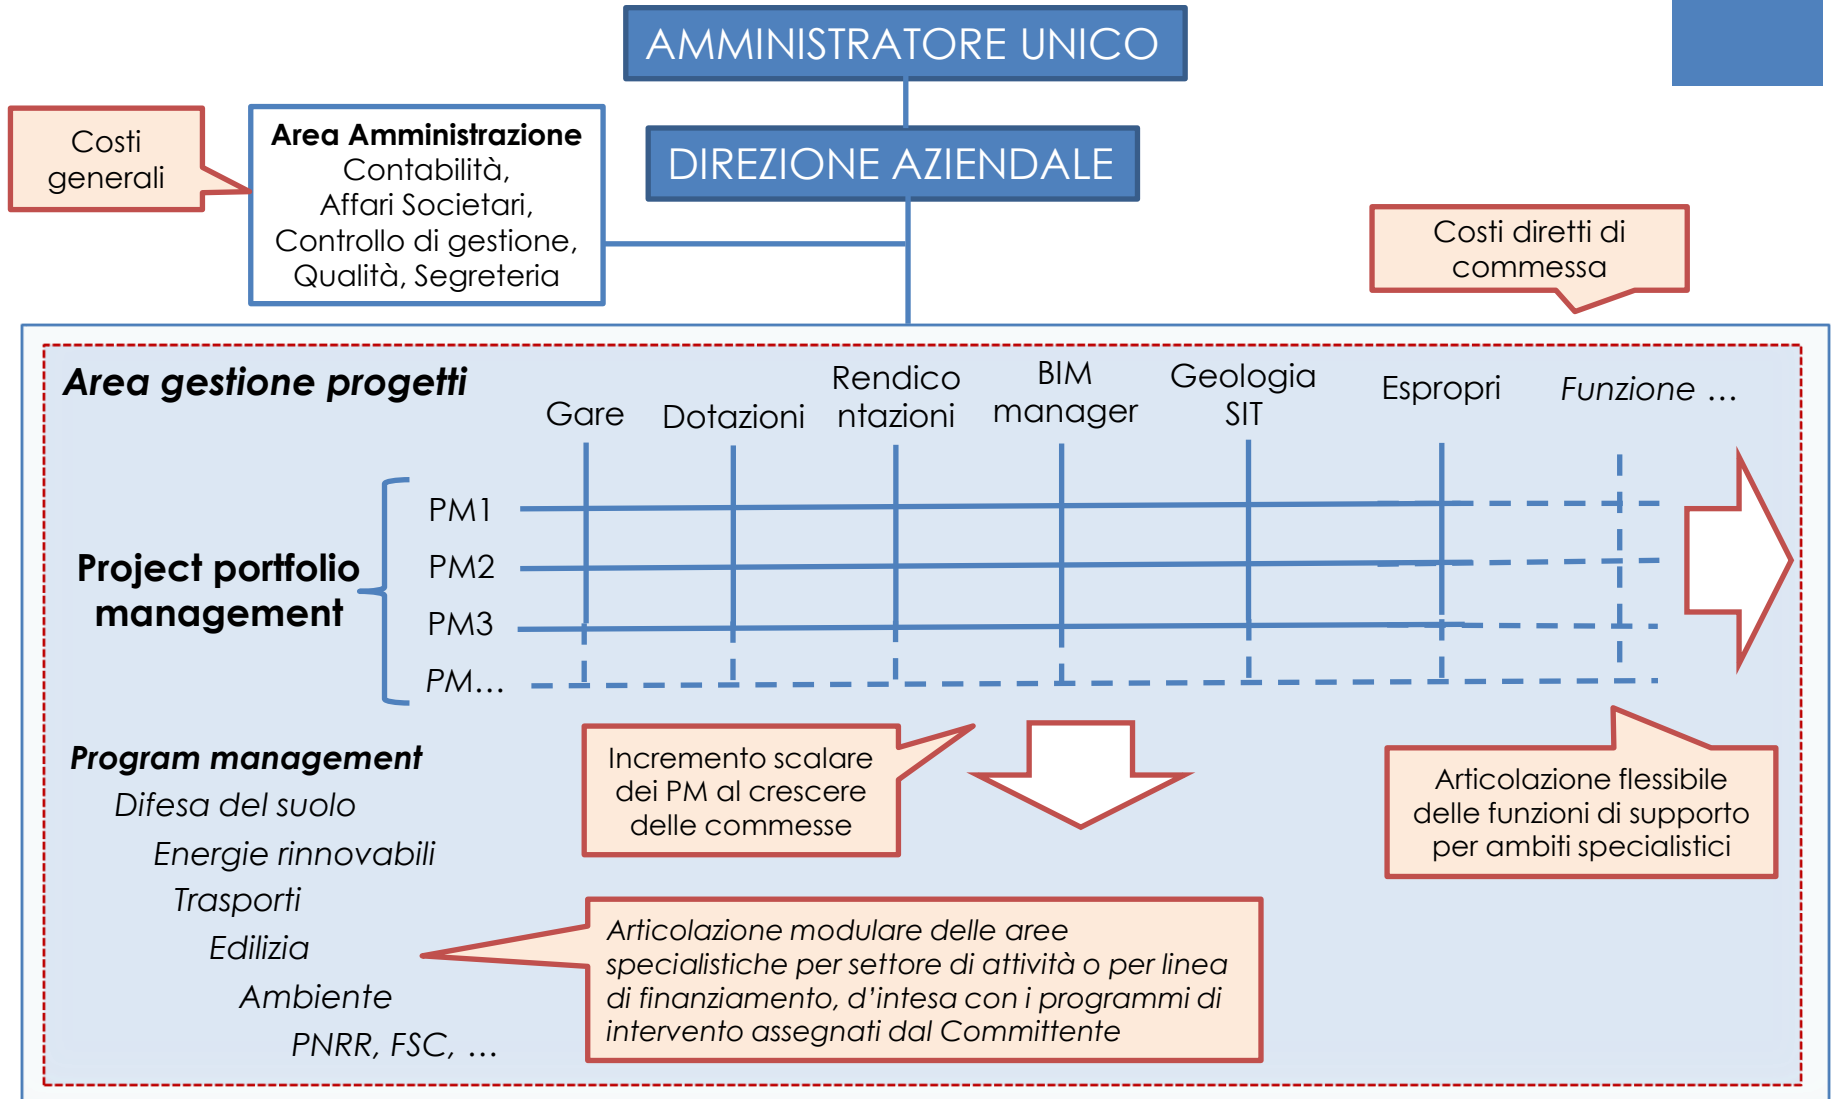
AMMINISTRATORE UNICO

Costi generali

**Area Amministrazione**
Contabilità, Affari Societari, Controllo di gestione, Qualità, Segreteria

DIREZIONE AZIENDALE

Costi diretti di commessa

*Area gestione progetti*

Gare
Dotazioni
Rendicontazioni
BIM manager
Geologia SIT
Espropri
*Funzione …*

**Project portfolio management**

PM1
PM2
PM3
*PM…*

***Program management***
*Difesa del suolo*
*Energie rinnovabili*
*Trasporti*
*Edilizia*
*Ambiente*
*PNRR, FSC, …*

Incremento scalare dei PM al crescere delle commesse

Articolazione flessibile delle funzioni di supporto per ambiti specialistici

*Articolazione modulare delle aree specialistiche per settore di attività o per linea di finanziamento, d'intesa con i programmi di intervento assegnati dal Committente*